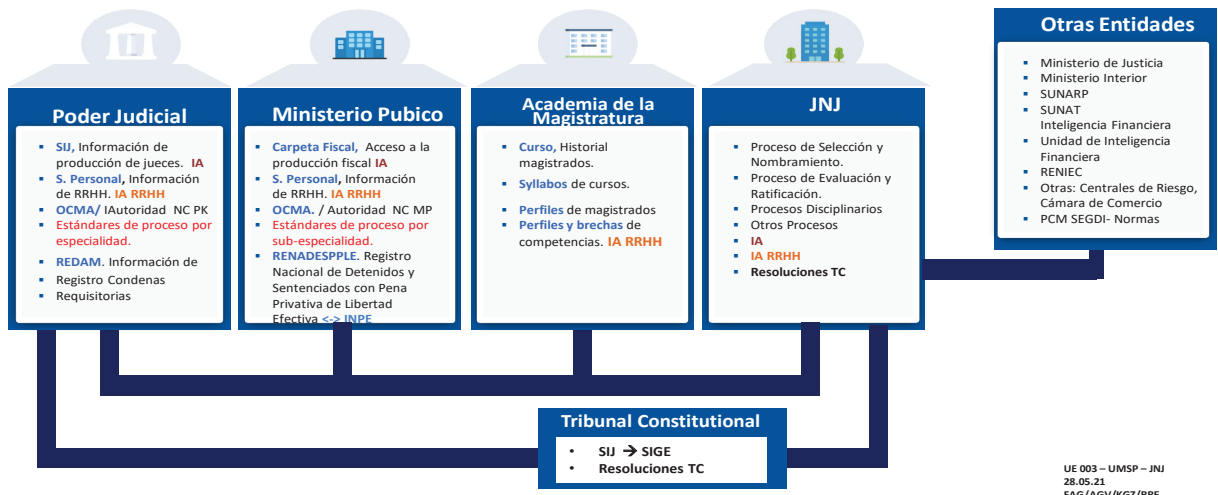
Poder Judicial

SIJ, Información de producción de jueces. IA
S. Personal, Información de RRHH. IA RRHH
OCMA/ IAutoridad NC PK
Estándares de proceso por especialidad.
REDAM. Información de
Registro Condenas
Requisitorias

Ministerio Pubico

Carpeta Fiscal, Acceso a la producción fiscal IA
S. Personal, Información de RRHH. IA RRHH
OCMA. / Autoridad NC MP
Estándares de proceso por sub-especialidad.
RENADESPPLE. Registro Nacional de Detenidos y Sentenciados con Pena Privativa de Libertad Efectiva <-> INPE

Academia de la Magistratura

Curso, Historial magistrados.
Syllabos de cursos.
Perfiles de magistrados
Perfiles y brechas de competencias. IA RRHH

JNJ

Proceso de Selección y Nombramiento.
Proceso de Evaluación y Ratificación.
Procesos Disciplinarios
Otros Procesos
IA
IA RRHH
Resoluciones TC

Otras Entidades

Ministerio de Justicia
Ministerio Interior
SUNARP
SUNAT Inteligencia Financiera
Unidad de Inteligencia Financiera
RENIEC
Otras: Centrales de Riesgo, Cámara de Comercio
PCM SEGDI- Normas

Tribunal Constitutional

SIJ → SIGE
Resoluciones TC

UE 003 – UMSP – JNJ
28.05.21
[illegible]